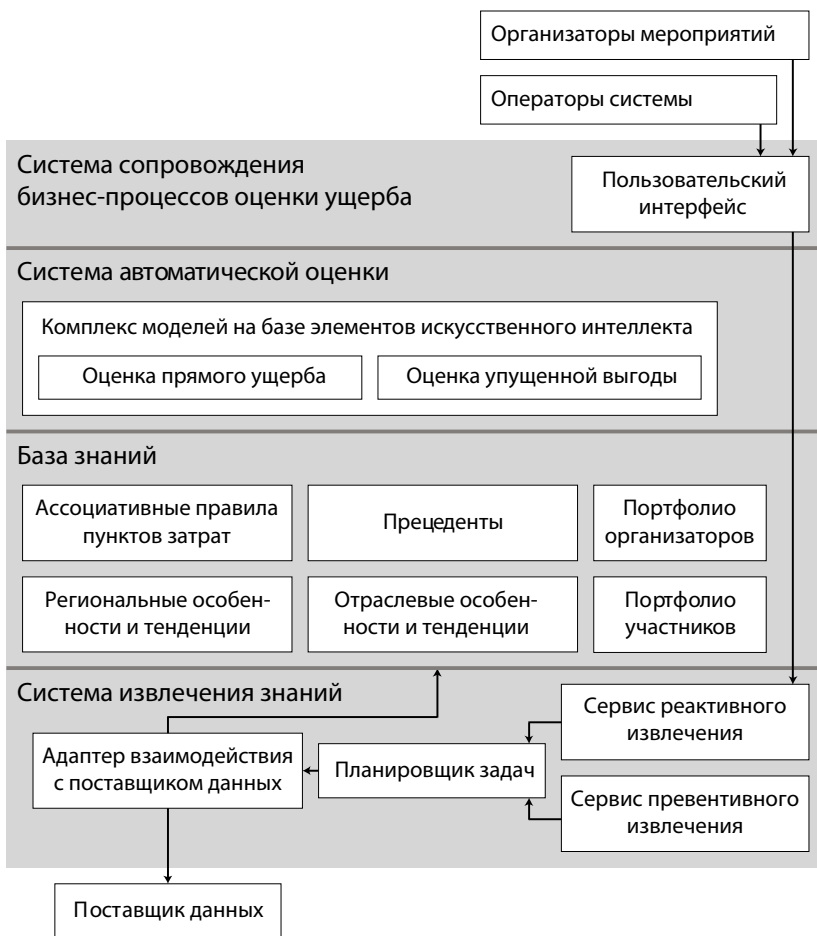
Организаторы мероприятий

Операторы системы

Система сопровождения бизнес-процессов оценки ущерба

Пользовательский интерфейс

Система автоматической оценки

Комплекс моделей на базе элементов искусственного интеллекта

Оценка прямого ущерба

Оценка упущенной выгоды

База знаний

Ассоциативные правила пунктов затрат

Прецеденты

Портфолио организаторов

Региональные особенности и тенденции

Отраслевые особенности и тенденции

Портфолио участников

Система извлечения знаний

Сервис реактивного извлечения

Адаптер взаимодействия с поставщиком данных

Планировщик задач

Сервис превентивного извлечения

Поставщик данных